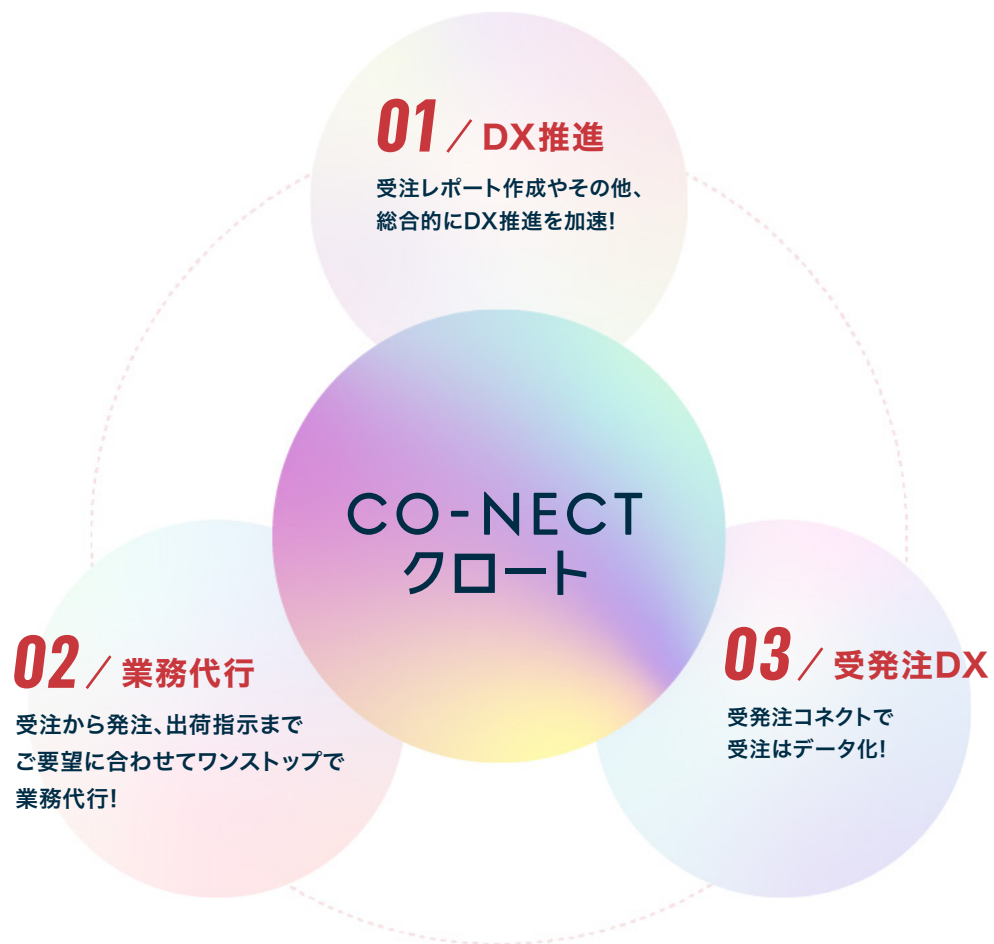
01 ／ DX推進

受注レポート作成やその他、総合的にDX推進を加速!

CO-NECT
クロート

02 ／ 業務代行

受注から発注、出荷指示までご要望に合わせてワンストップで業務代行!

03 ／ 受発注DX

受発注コネクトで受注はデータ化!